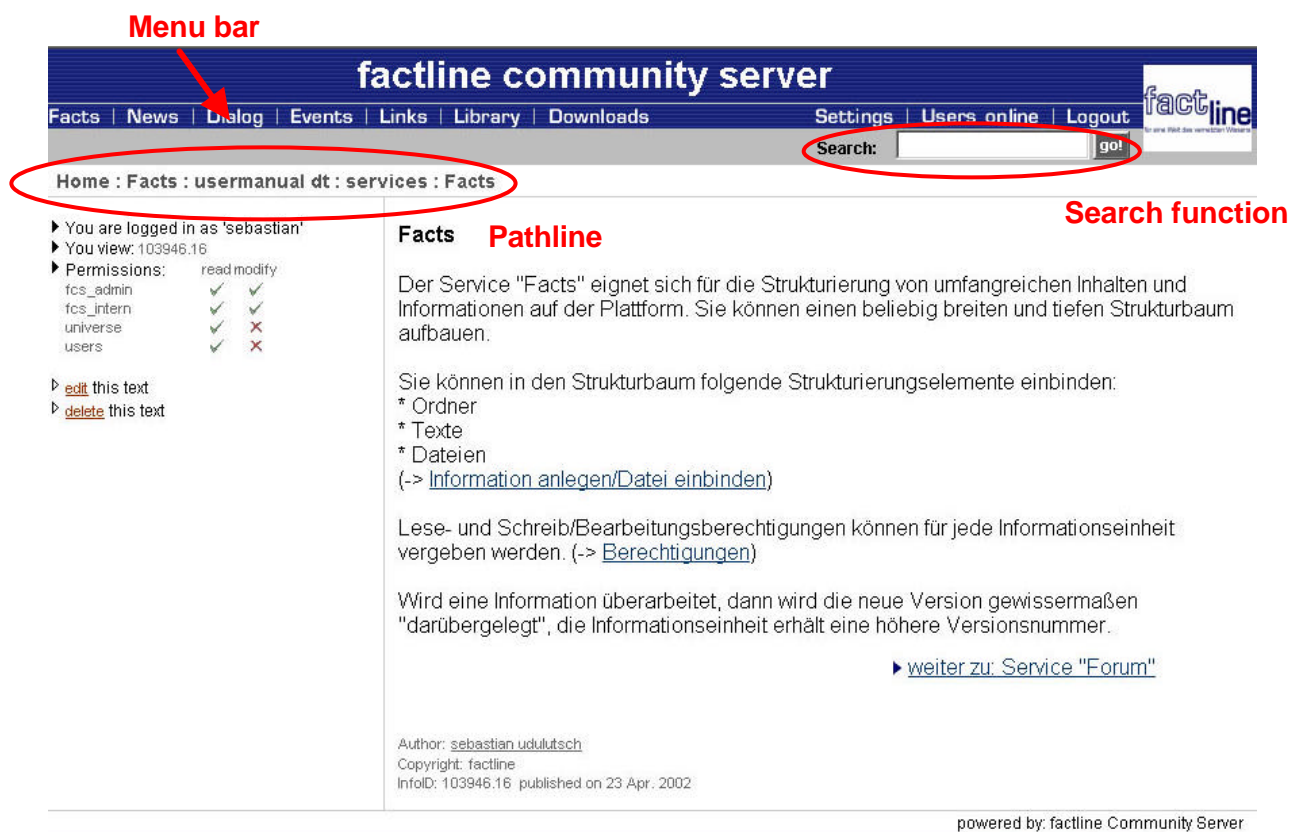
Menu bar

factline community server

Facts | News | Dialog | Events | Links | Library | Downloads

Settings | Users online | Logout

factline

für eine Welt des vernetzten Wissens

Search: go!

Home : Facts : usermanual dt : services : Facts

Search function

You are logged in as 'sebastian'
You view: 103946.16
Permissions: read modify

| | read | modify |
|---|---|---|
| fcs_admin | ✓ | ✓ |
| fcs_intern | ✓ | ✓ |
| universe | ✓ | ✗ |
| users | ✓ | ✗ |

edit this text
delete this text

Facts Pathline

Der Service "Facts" eignet sich für die Strukturierung von umfangreichen Inhalten und Informationen auf der Plattform. Sie können einen beliebig breiten und tiefen Strukturbaum aufbauen.

Sie können in den Strukturbaum folgende Strukturierungselemente einbinden:
* Ordner
* Texte
* Dateien
(-> Information anlegen/Datei einbinden)

Lese- und Schreib/Bearbeitungsberechtigungen können für jede Informationseinheit vergeben werden. (-> Berechtigungen)

Wird eine Information überarbeitet, dann wird die neue Version gewissermaßen "darübergelegt", die Informationseinheit erhält eine höhere Versionsnummer.

weiter zu: Service "Forum"

Author: sebastian udulutsch
Copyright: factline
InfoID: 103946.16 published on 23 Apr. 2002

powered by: factline Community Server